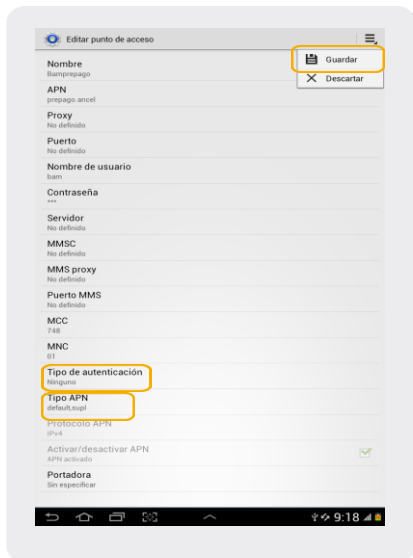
Editar punto de acceso

Guardar

Descartar

Nombre
Bamprepago

APN
prepago ancel

Proxy
No definido

Puerto
No definido

Nombre de usuario
bam

Contraseña
***

Servidor
No definido

MMSC
No definido

MMS proxy
No definido

Puerto MMS
No definido

MCC
748

MNC
01

Tipo de autenticación
Ninguno

Tipo APN
default,supl

Protocolo APN
IPv4

Activar/desactivar APN
APN activado

Portadora
Sin especificar

9:18